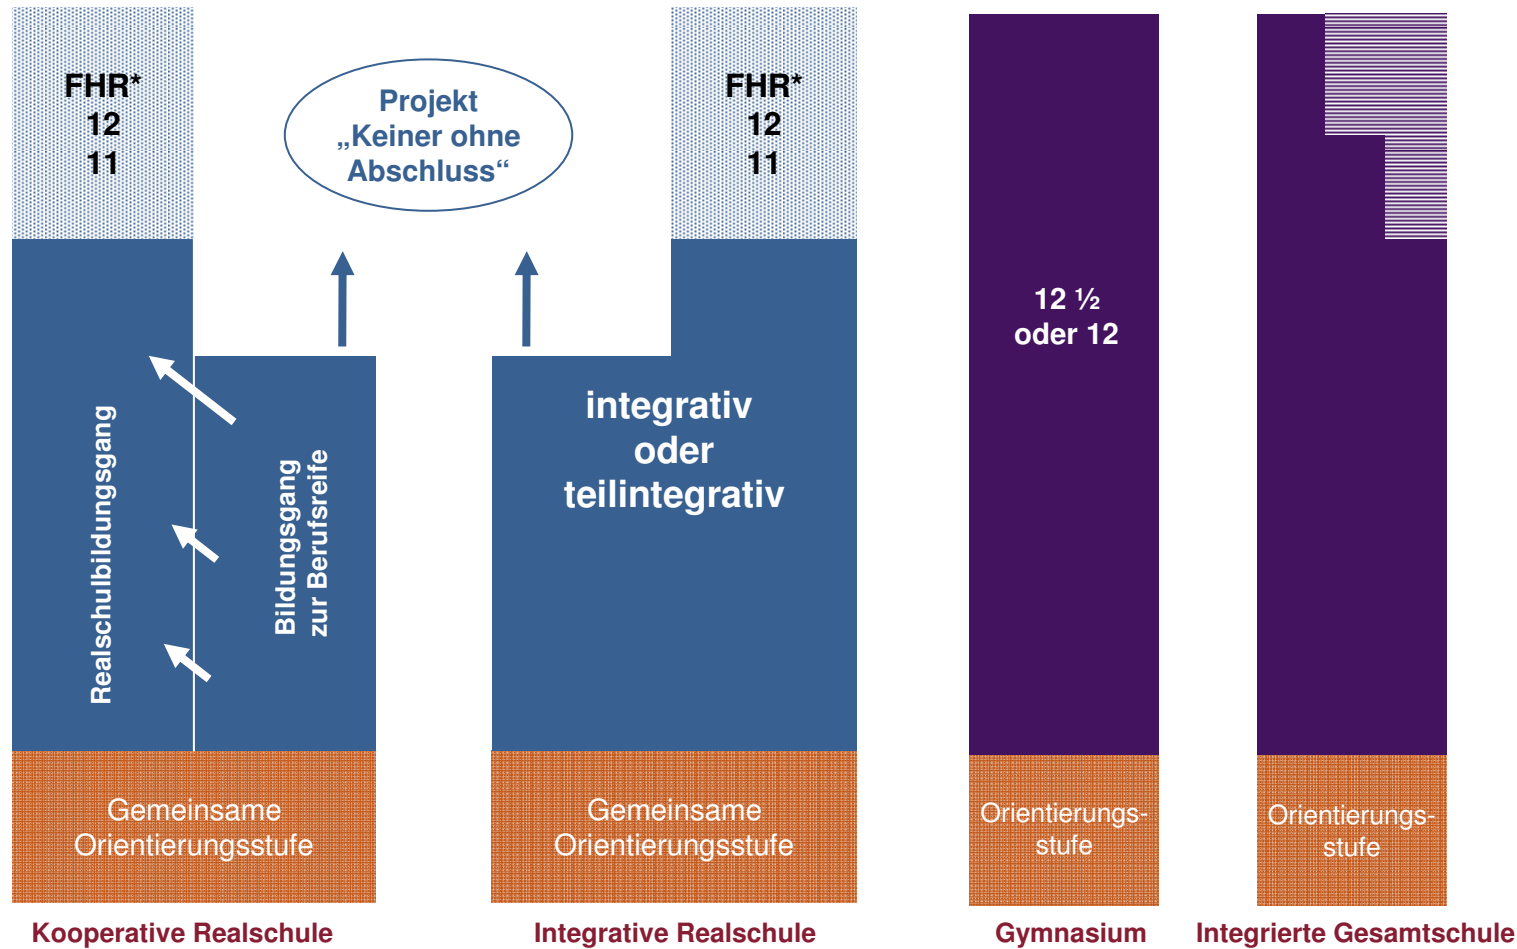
FHR*
12
11

Projekt „Keiner ohne Abschluss“

FHR*
12
11

Realschulbildungsgang

Bildungsgang zur Berufsreife

integrativ oder teilintegrativ

12 ½ oder 12

Gemeinsame Orientierungsstufe

Gemeinsame Orientierungsstufe

Orientierungsstufe

Orientierungsstufe

Kooperative Realschule

Integrative Realschule

Gymnasium

Integrierte Gesamtschule